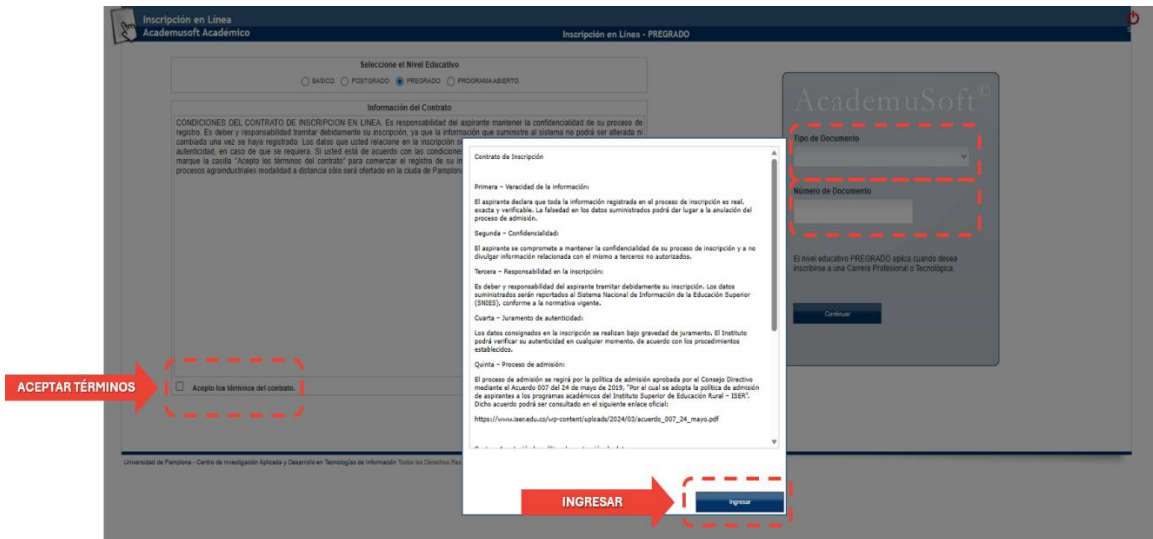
Inscripción en Línea
Academusoft Académico

Inscripción en Línea - PREGRADO

Seleccione el Nivel Educativo

BASICO POSTGRADO PREGRADO PROGRAMA ABIERTO

Información del Contrato

CONDICIONES DEL CONTRATO DE INSCRIPCION EN LINEA. Es responsabilidad del aspirante mantener la confidencialidad de su proceso de registro. Es deber y responsabilidad tramitar debidamente su inscripción, ya que la información que suministre al sistema no podrá ser alterada ni cambiada una vez se haya registrado. Los datos que usted relacione en la inscripción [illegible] autenticidad, en caso de que se requiera. Si usted está de acuerdo con las condiciones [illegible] marque la casilla "Acepto los términos del contrato" para comenzar el registro de su in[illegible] procesos agroindustriales modalidad a distancia sólo será ofertado en la ciuda de Pamplona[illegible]

Contrato de Inscripción

Primera – Veracidad de la información:

El aspirante declara que toda la información registrada en el proceso de inscripción es real, exacta y verificable. La falsedad en los datos suministrados podrá dar lugar a la anulación del proceso de admisión.

Segunda – Confidencialidad:

El aspirante se compromete a mantener la confidencialidad de su proceso de inscripción y a no divulgar información relacionada con el mismo a terceros no autorizados.

Tercera – Responsabilidad en la inscripción:

Es deber y responsabilidad del aspirante tramitar debidamente su inscripción. Los datos suministrados serán reportados al Sistema Nacional de Información de la Educación Superior (SNIES), conforme a la normativa vigente.

Cuarta – Juramento de autenticidad:

Los datos consignados en la inscripción se realizan bajo gravedad de juramento. El Instituto podrá verificar su autenticidad en cualquier momento, de acuerdo con los procedimientos establecidos.

Quinta – Proceso de admisión:

El proceso de admisión se regirá por la política de admisión aprobada por el Consejo Directivo mediante el Acuerdo 007 del 24 de mayo de 2019, "Por el cual se adopta la política de admisión de aspirantes a los programas académicos del Instituto Superior de Educación Rural – ISER". Dicho acuerdo podrá ser consultado en el siguiente enlace oficial:

https://www.iser.edu.co/wp-content/uploads/2024/03/acuerdo_007_24_mayo.pdf

AcademuSoft©

Tipo de Documento

Número de Documento

El nivel educativo PREGRADO aplica cuando desea inscribirse a una Carrera Profesional o Tecnológica.

Continuar

ACEPTAR TÉRMINOS

Acepto los términos del contrato.

INGRESAR

Ingresar

Universidad de Pamplona - Centro de Investigación Aplicada y Desarrollo en Tecnologías de Información Todos los Derechos Res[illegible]